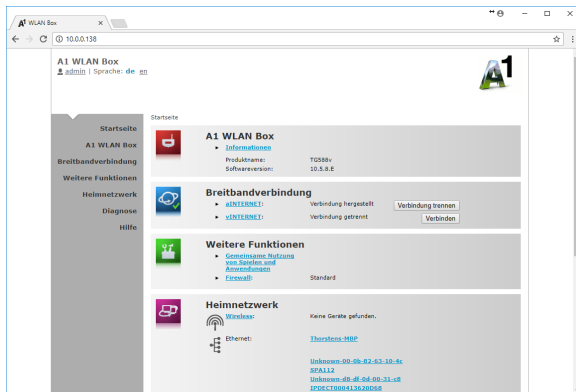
WLAN Box
×
10.0.0.138

A1 WLAN Box
admin | Sprache: de en

A1

Startseite
A1 WLAN Box
Breitbandverbindung
Weitere Funktionen
Heimnetzwerk
Diagnose
Hilfe

Startseite

A1 WLAN Box
Informationen
Produktname: TG588v
Softwareversion: 10.5.8.E

Breitbandverbindung
aINTERNET: Verbindung hergestellt Verbindung trennen
vINTERNET: Verbindung getrennt Verbinden

Weitere Funktionen
Gemeinsame Nutzung von Spielen und Anwendungen
Firewall: Standard

Heimnetzwerk
Wireless: Keine Geräte gefunden.
Ethernet: Thorstens-MBP
Unknown-00-0b-82-63-10-4c
SPA112
Unknown-d8-df-0d-00-31-c8
IPDECT000413620D58